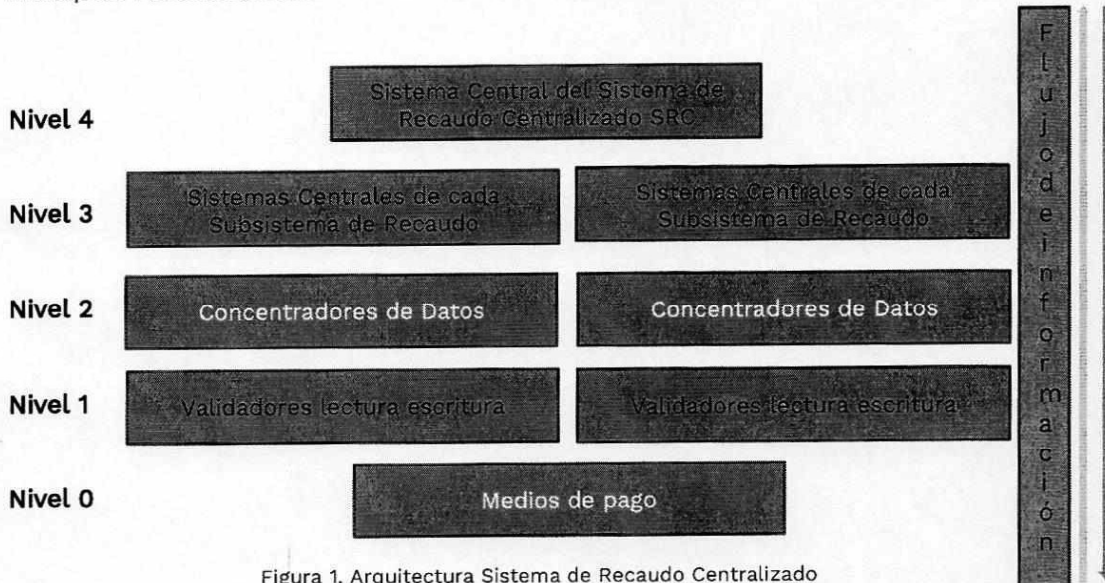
Nivel 4

Sistema Central del Sistema de Recaudo Centralizado SRC

Nivel 3

Sistemas Centrales de cada Subsistema de Recaudo

Sistemas Centrales de cada Subsistema de Recaudo

Nivel 2

Concentradores de Datos

Concentradores de Datos

Nivel 1

Validadores lectura escritura

Validadores lectura escritura

Nivel 0

Medios de pago

Flujo de información

Figura 1. Arquitectura Sistema de Recaudo Centralizado